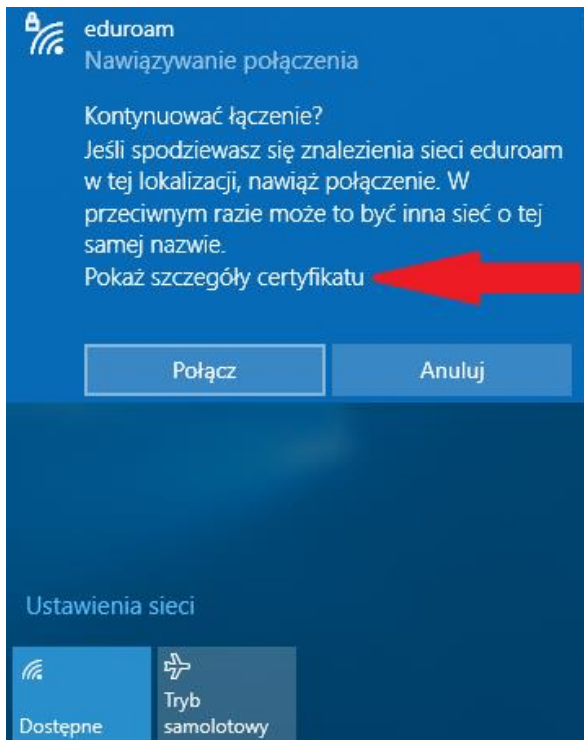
eduroam
Nawiązywanie połączenia

Kontynuować łączenie?
Jeśli spodziewasz się znalezienia sieci eduroam w tej lokalizacji, nawiąż połączenie. W przeciwnym razie może to być inna sieć o tej samej nazwie.
Pokaż szczegóły certyfikatu

Połącz

Anuluj

Ustawienia sieci

Dostępne

Tryb samolotowy